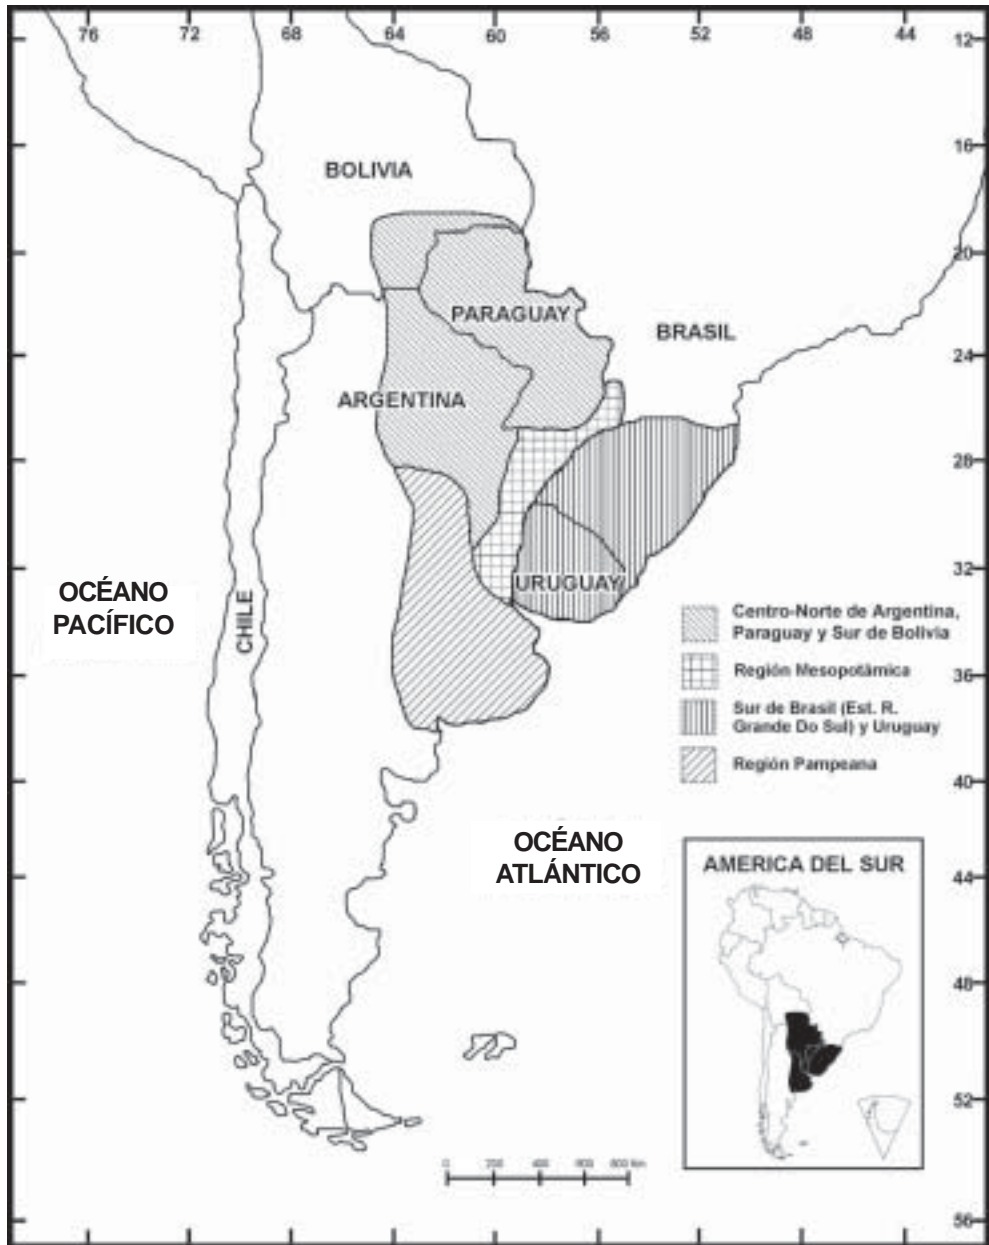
76 72 68 64 60 56 52 48 44

12 16 20 24 28 32 36 40 44 48 52 56

BOLIVIA

PARAGUAY

BRASIL

ARGENTINA

URUGUAY

OCÉANO PACÍFICO

CHILE

Centro-Norte de Argentina, Paraguay y Sur de Bolivia

Región Mesopotámica

Sur de Brasil (Est. R. Grande Do Sul) y Uruguay

Región Pampeana

OCÉANO ATLÁNTICO

AMERICA DEL SUR

0 200 400 600 800 Km